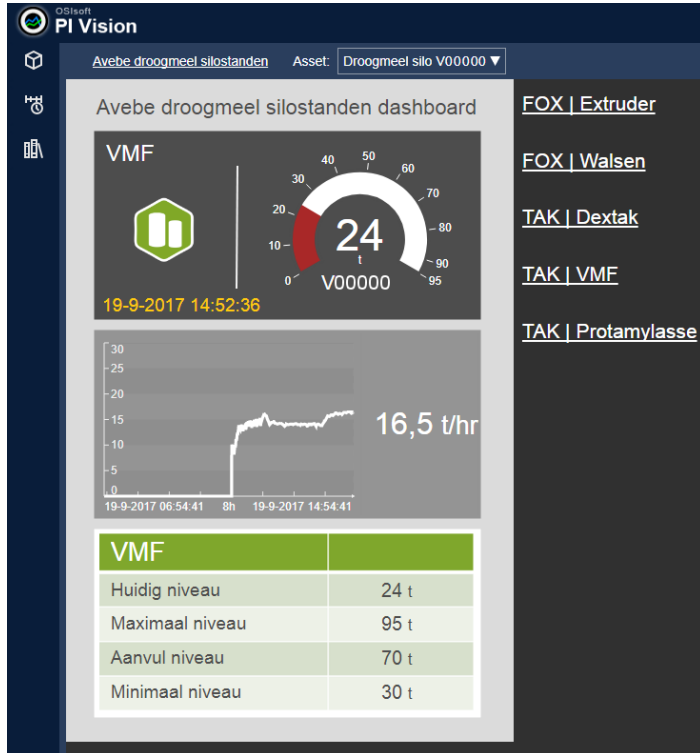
OSIsoft
PI Vision

Avebe droogmeel silostanden Asset: Droogmeel silo V00000 ▼

Avebe droogmeel silostanden dashboard

VMF

0 10 20 30 40 50 60 70 80 90 95
24
t
V00000

19-9-2017 14:52:36

30
25
20
15
10
5
0
19-9-2017 06:54:41 8h 19-9-2017 14:54:41

16,5 t/hr

| VMF | |
|---|---|
| Huidig niveau | 24 t |
| Maximaal niveau | 95 t |
| Aanvul niveau | 70 t |
| Minimaal niveau | 30 t |

FOX | Extruder

FOX | Walsen

TAK | Dextak

TAK | VMF

TAK | Protamylasse